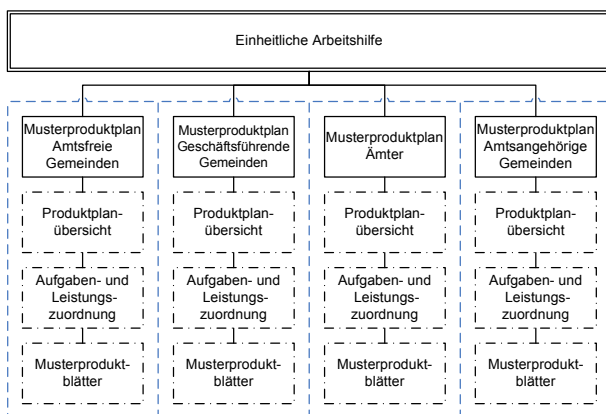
Einheitliche Arbeitshilfe

Musterproduktplan Amtsfreie Gemeinden

Produktplanübersicht

Aufgaben- und Leistungszuordnung

Musterproduktblätter

Musterproduktplan Geschäftsführende Gemeinden

Produktplanübersicht

Aufgaben- und Leistungszuordnung

Musterproduktblätter

Musterproduktplan Ämter

Produktplanübersicht

Aufgaben- und Leistungszuordnung

Musterproduktblätter

Musterproduktplan Amtsangehörige Gemeinden

Produktplanübersicht

Aufgaben- und Leistungszuordnung

Musterproduktblätter